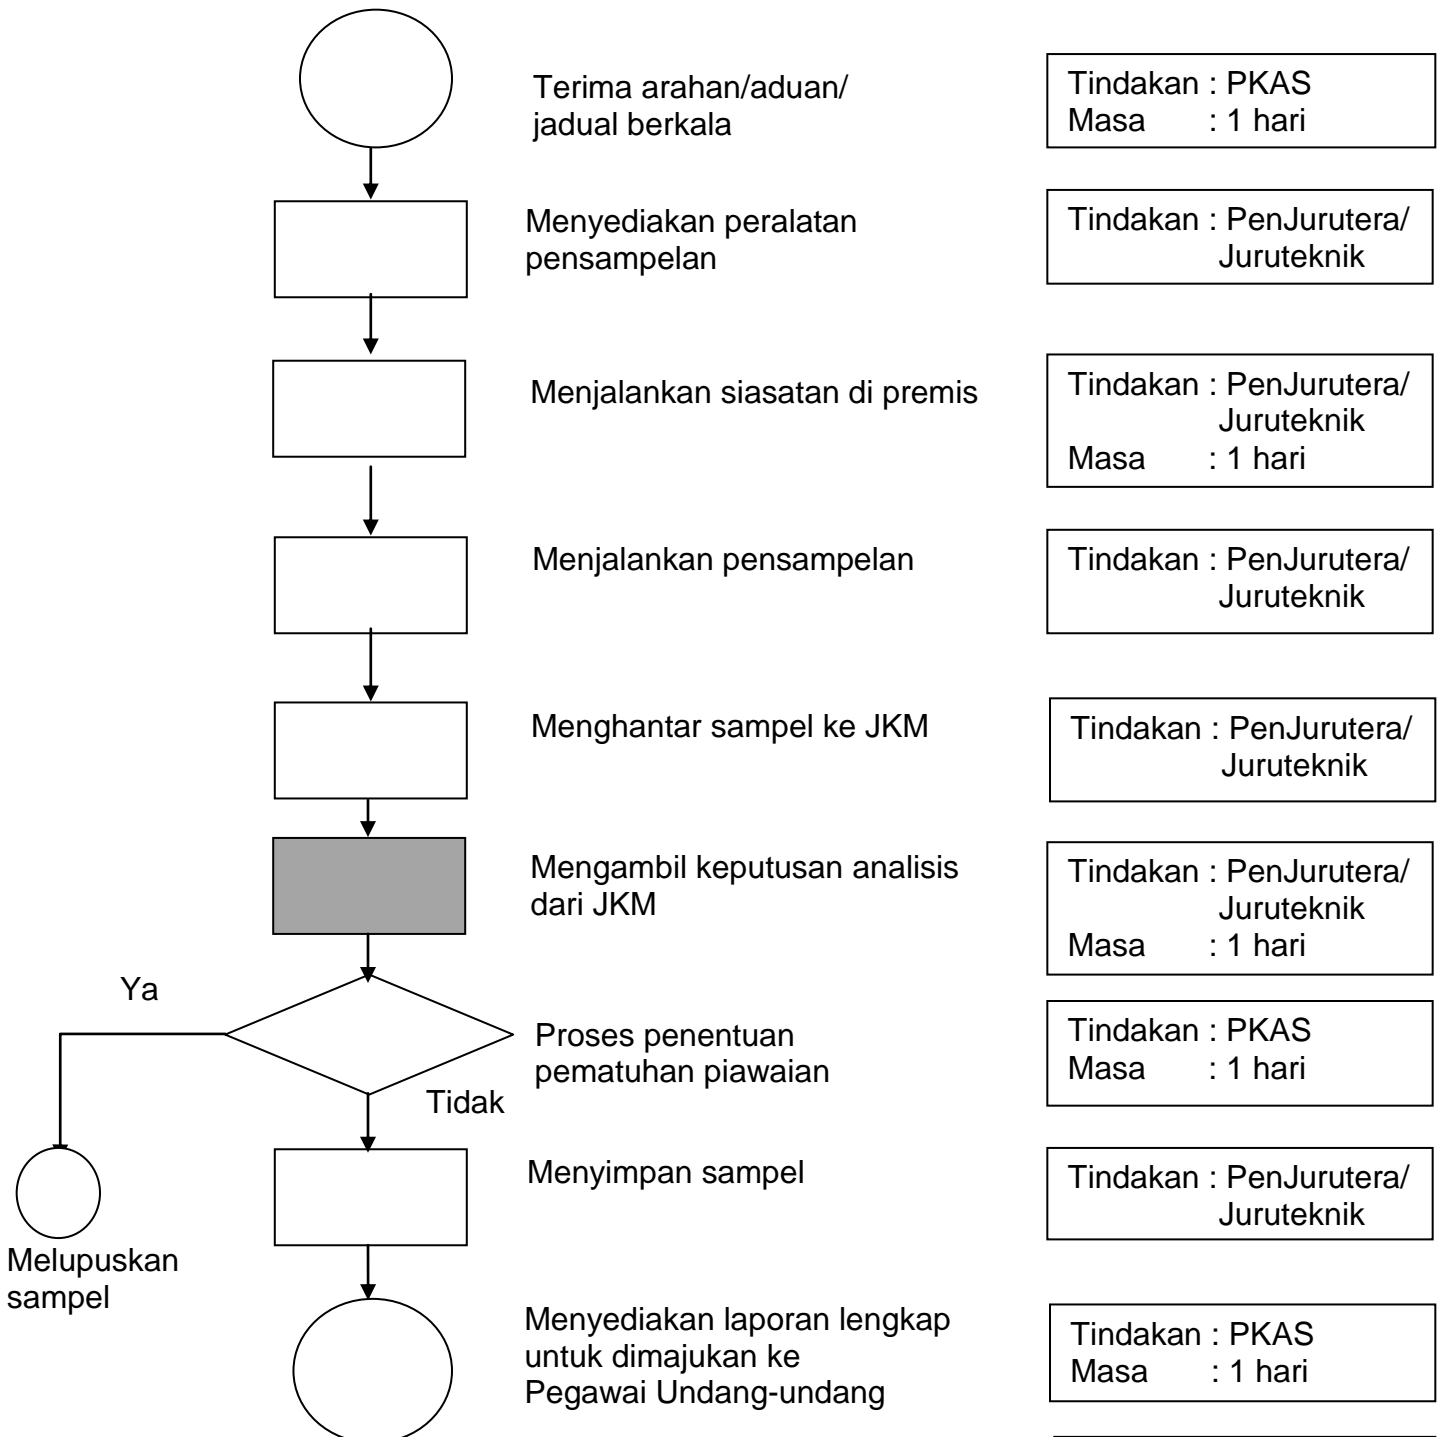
Terima arahan/aduan/ jadual berkala

Tindakan : PKAS
Masa : 1 hari

Menyediakan peralatan pensampelan

Tindakan : PenJurutera/ Juruteknik

Menjalankan siasatan di premis

Tindakan : PenJurutera/ Juruteknik
Masa : 1 hari

Menjalankan pensampelan

Tindakan : PenJurutera/ Juruteknik

Menghantar sampel ke JKM

Tindakan : PenJurutera/ Juruteknik

Mengambil keputusan analisis dari JKM

Tindakan : PenJurutera/ Juruteknik
Masa : 1 hari

Ya

Proses penentuan pematuhan piawaian

Tidak

Tindakan : PKAS
Masa : 1 hari

Menyimpan sampel

Tindakan : PenJurutera/ Juruteknik

Melupuskan sampel

Menyediakan laporan lengkap untuk dimajukan ke Pegawai Undang-undang

Tindakan : PKAS
Masa : 1 hari